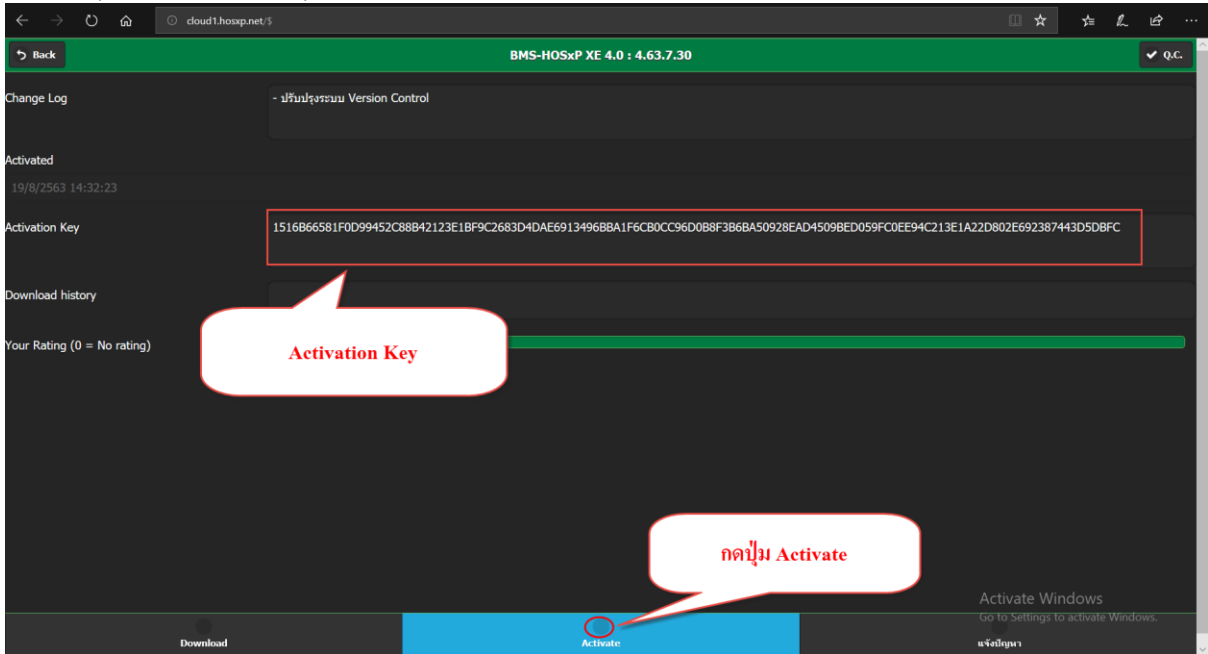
cloud1.hosxp.net/$

Back

BMS-HOSxP XE 4.0 : 4.63.7.30

Q.C.

Change Log

- ปรับปรุงระบบ Version Control

Activated

19/8/2563 14:32:23

Activation Key

1516B66581F0D99452C88B42123E1BF9C2683D4DAE6913496BBA1F6CB0CC96D0B8F3B6BA50928EAD4509BED059FC0EE94C213E1A22D802E692387443D5DBFC

Download history

Your Rating (0 = No rating)

Activation Key

กดปุ่ม Activate

Activate Windows

Go to Settings to activate Windows.

Download

Activate

แจ้งปัญหา